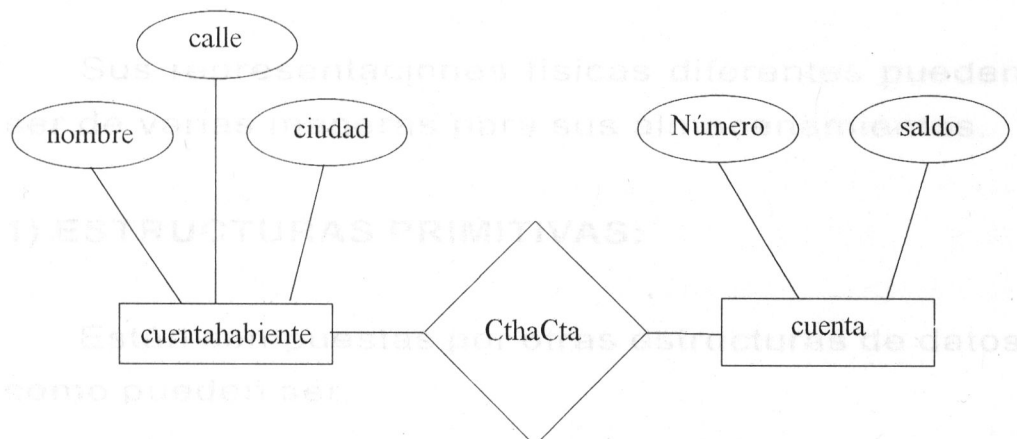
calle

nombre

ciudad

Número

saldo

cuentahabiente

CthaCta

cuenta

Sus representaciones físicas diferentes pueden ser de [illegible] para sus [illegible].

1) ESTRUCTURAS PRIMITIVAS:

Estas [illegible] estructuras de datos como pueden ser